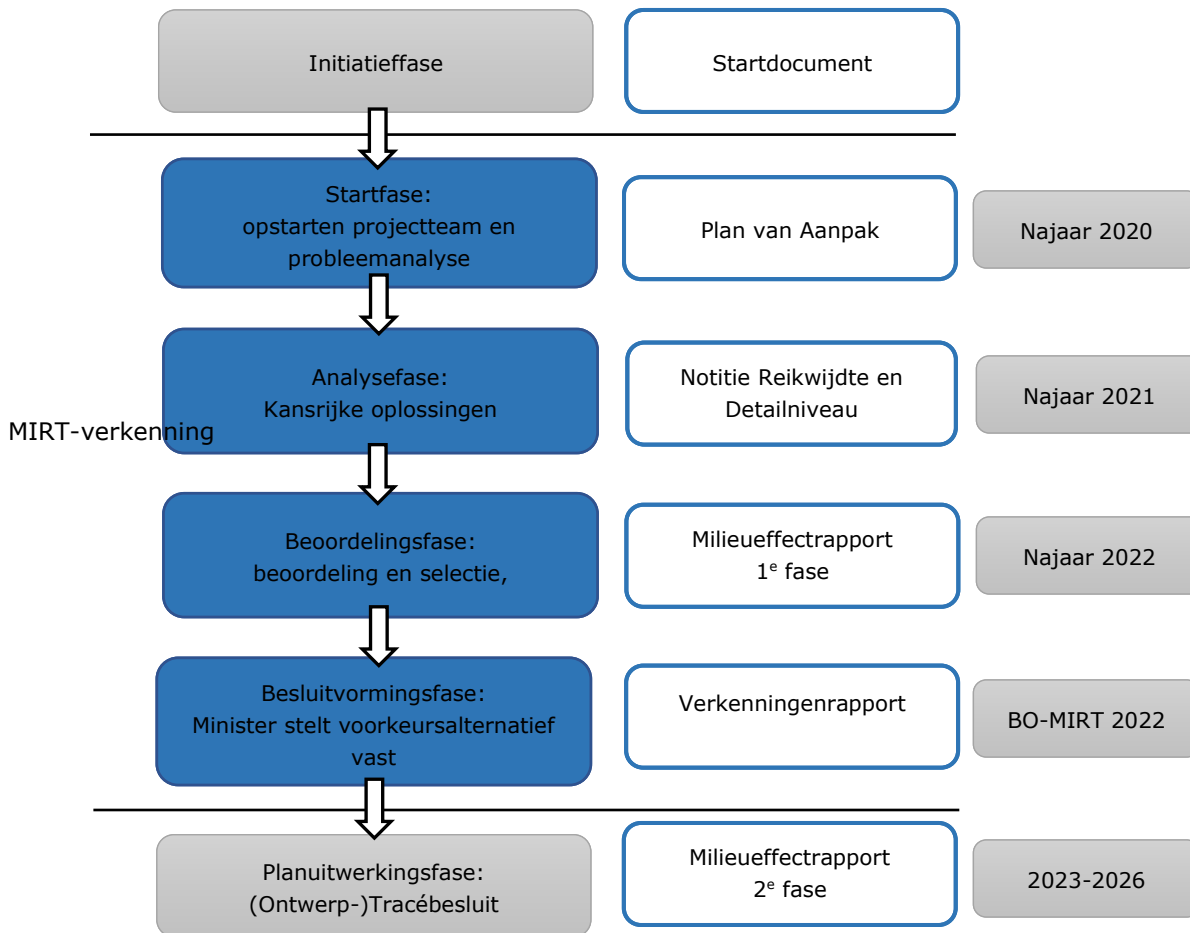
Initiatieffase

Startdocument

Startfase:
opstarten projectteam en probleemanalyse

Plan van Aanpak

Najaar 2020

MIRT-verkenning

Analysefase:
Kansrijke oplossingen

Notitie Reikwijdte en Detailniveau

Najaar 2021

Beoordelingsfase:
beoordeling en selectie,

Milieueffectrapport
1$^e$ fase

Najaar 2022

Besluitvormingsfase:
Minister stelt voorkeursalternatief vast

Verkenningenrapport

BO-MIRT 2022

Planuitwerkingsfase:
(Ontwerp-)Tracébesluit

Milieueffectrapport
2$^e$ fase

2023-2026